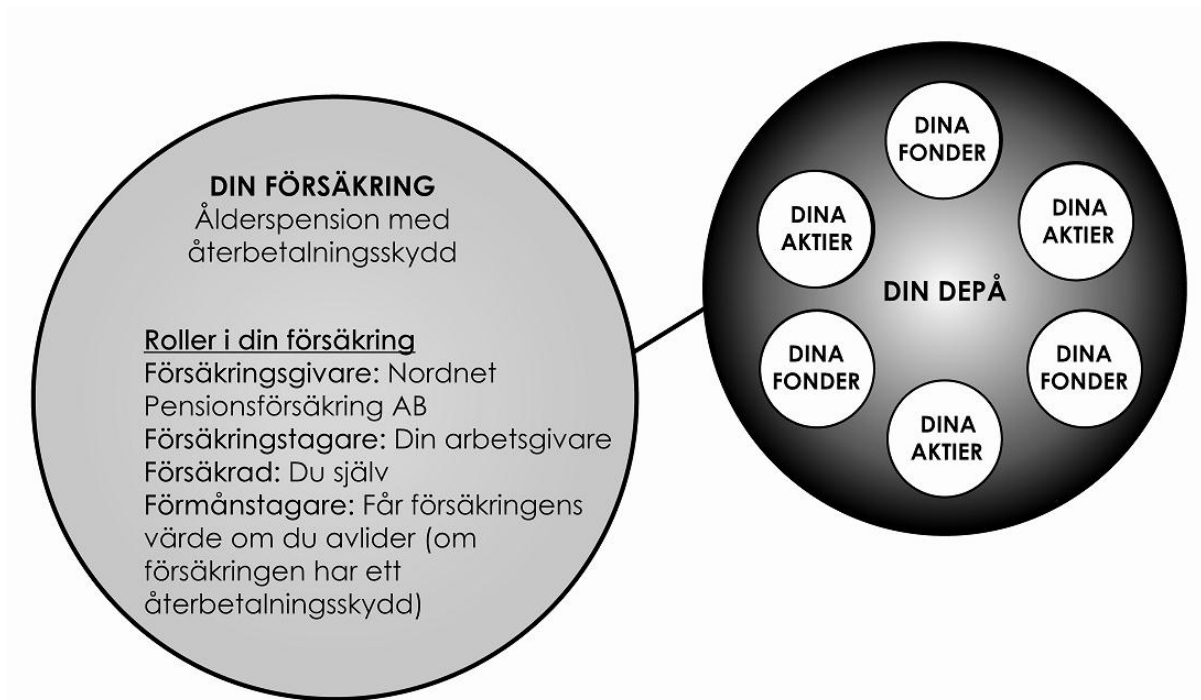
DIN FÖRSÄKRING
Ålderspension med återbetalningsskydd

Roller i din försäkring
Försäkringsgivare: Nordnet Pensionsförsäkring AB
Försäkringstagare: Din arbetsgivare
Försäkrad: Du själv
Förmånstagare: Får försäkringens värde om du avlider (om försäkringen har ett återbetalningsskydd)

DINA FONDER
DINA AKTIER
DINA AKTIER
DIN DEPÅ
DINA FONDER
DINA FONDER
DINA AKTIER